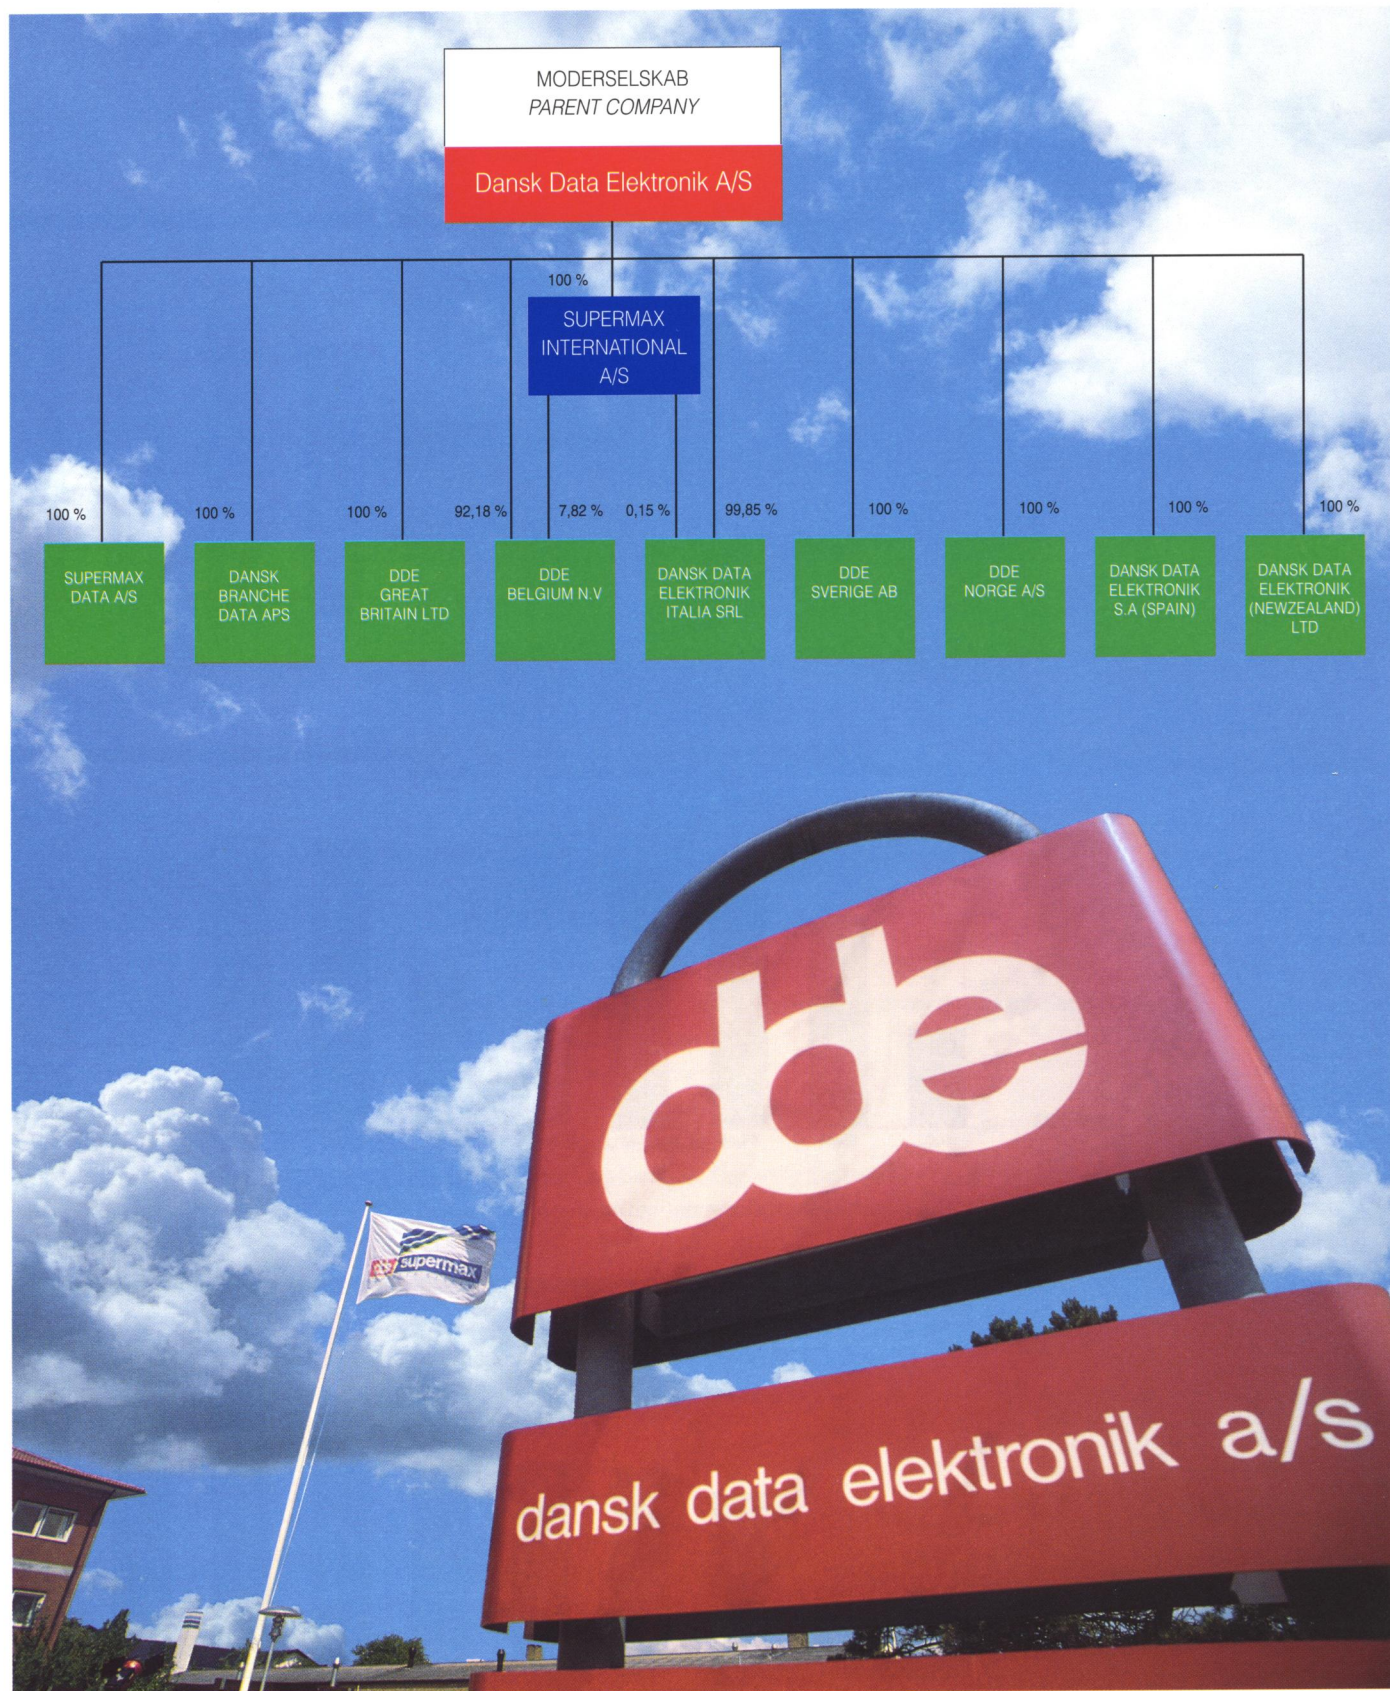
MODERSELSKAB
*PARENT COMPANY*

Dansk Data Elektronik A/S

100 %

SUPERMAX INTERNATIONAL A/S

100 %
SUPERMAX DATA A/S

100 %
DANSK BRANCHE DATA APS

100 %
DDE GREAT BRITAIN LTD

92,18 %
7,82 %
DDE BELGIUM N.V

0,15 %
99,85 %
DANSK DATA ELEKTRONIK ITALIA SRL

100 %
DDE SVERIGE AB

100 %
DDE NORGE A/S

100 %
DANSK DATA ELEKTRONIK S.A (SPAIN)

100 %
DANSK DATA ELEKTRONIK (NEWZEALAND) LTD

supermax

dde

dansk data elektronik a/s